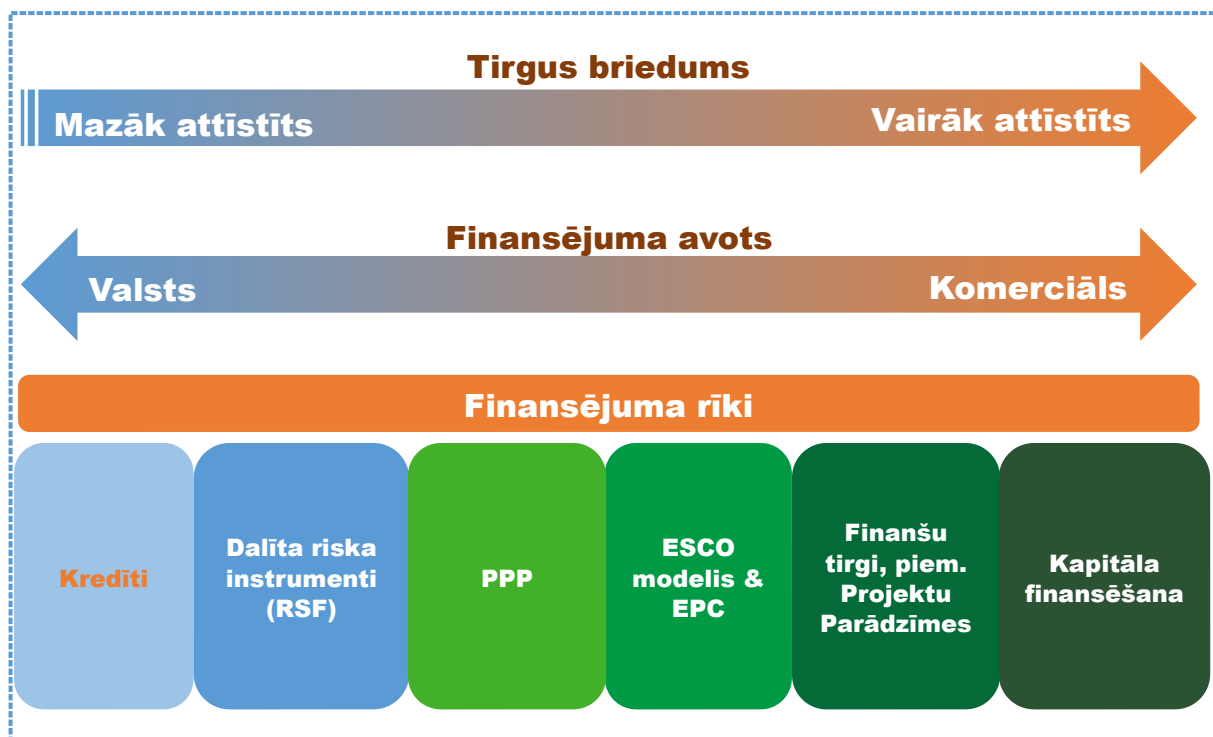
Tirgus briedums

Mazāk attīstīts

Vairāk attīstīts

Finansējuma avots

Valsts

Komerciāls

Finansējuma rīki

Kredīti

Dalīta riska instrumenti (RSF)

PPP

ESCO modelis & EPC

Finanšu tirgi, piem. Projektu Parādzīmes

Kapitāla finansēšana